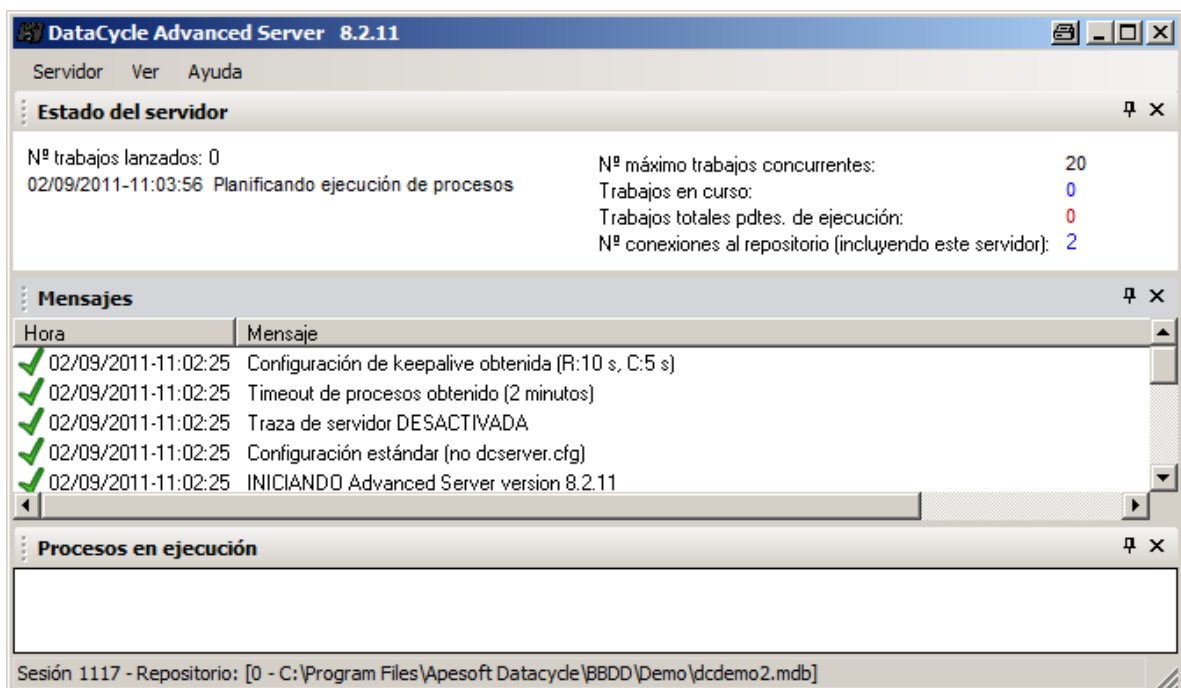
DataCycle Advanced Server 8.2.11

Servidor Ver Ayuda

Estado del servidor

Nº trabajos lanzados: 0
02/09/2011-11:03:56 Planificando ejecución de procesos

| | |
|---|---|
| Nº máximo trabajos concurrentes: | 20 |
| Trabajos en curso: | 0 |
| Trabajos totales pdtes. de ejecución: | 0 |
| Nº conexiones al repositorio (incluyendo este servidor): | 2 |

Mensajes

| Hora | Mensaje |
|---|---|
| 02/09/2011-11:02:25 | Configuración de keepalive obtenida (R:10 s, C:5 s) |
| 02/09/2011-11:02:25 | Timeout de procesos obtenido (2 minutos) |
| 02/09/2011-11:02:25 | Traza de servidor DESACTIVADA |
| 02/09/2011-11:02:25 | Configuración estándar (no dcserver.cfg) |
| 02/09/2011-11:02:25 | INICIANDO Advanced Server version 8.2.11 |

Procesos en ejecución

Sesión 1117 - Repositorio: [0 - C:\Program Files\Apesoft Datacycle\BBDD\Demo\dcdemo2.mdb]